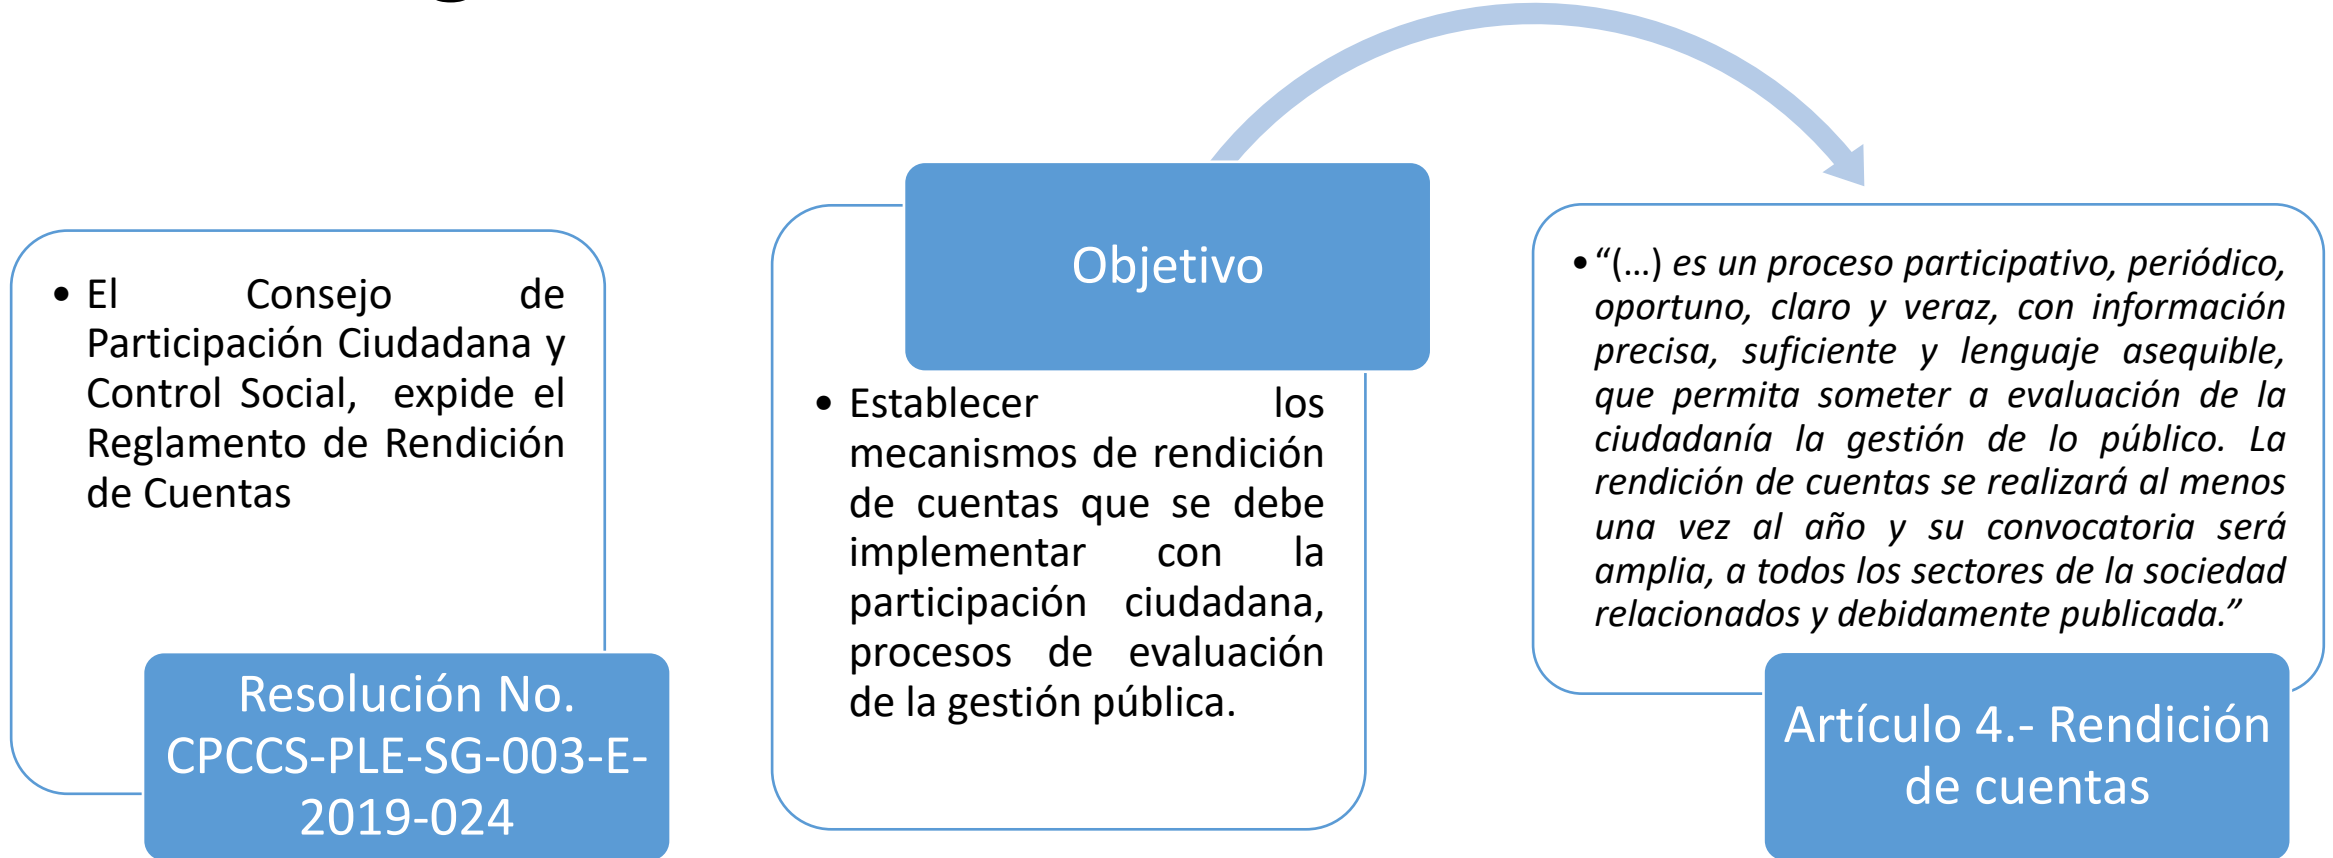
• El Consejo de Participación Ciudadana y Control Social, expide el Reglamento de Rendición de Cuentas

Resolución No. CPCCS-PLE-SG-003-E-2019-024

Objetivo

• Establecer los mecanismos de rendición de cuentas que se debe implementar con la participación ciudadana, procesos de evaluación de la gestión pública.

• "(…) es un proceso participativo, periódico, oportuno, claro y veraz, con información precisa, suficiente y lenguaje asequible, que permita someter a evaluación de la ciudadanía la gestión de lo público. La rendición de cuentas se realizará al menos una vez al año y su convocatoria será amplia, a todos los sectores de la sociedad relacionados y debidamente publicada."

Artículo 4.- Rendición de cuentas